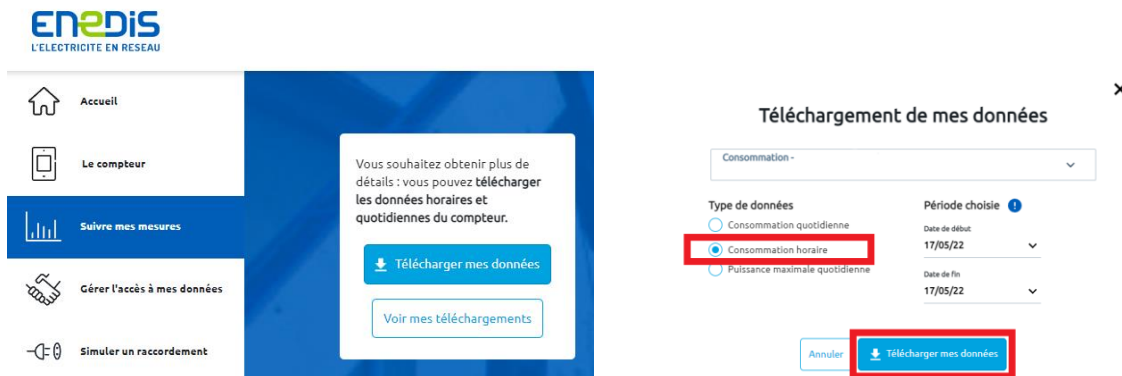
ENEDIS
L'ELECTRICITE EN RESEAU

Accueil

Le compteur

Suivre mes mesures

Gérer l'accès à mes données

Simuler un raccordement

Vous souhaitez obtenir plus de détails : vous pouvez **télécharger les données horaires et quotidiennes du compteur.**

Télécharger mes données

Voir mes téléchargements

×

Téléchargement de mes données

Consommation -

Type de données

Consommation quotidienne

Consommation horaire

Puissance maximale quotidienne

Période choisie

Date de début
17/05/22

Date de fin
17/05/22

Annuler

Télécharger mes données